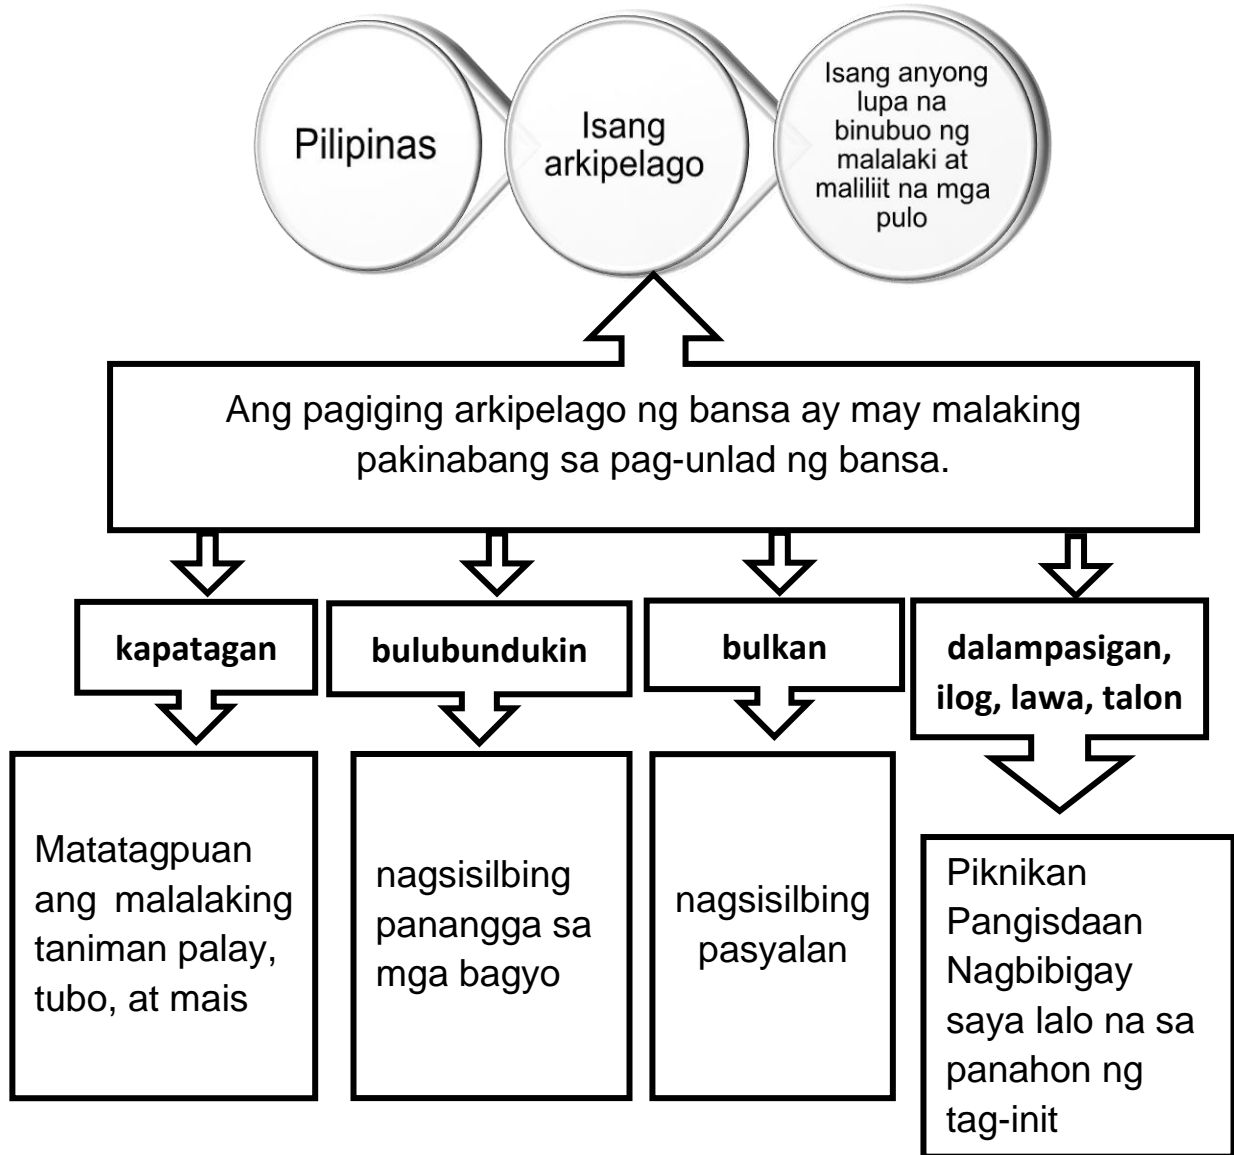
Pilipinas

Isang arkipelago

Isang anyong lupa na binubuo ng malalaki at maliliit na mga pulo

Ang pagiging arkipelago ng bansa ay may malaking pakinabang sa pag-unlad ng bansa.

kapatagan

bulubundukin

bulkan

dalampasigan, ilog, lawa, talon

Matatagpuan ang malalaking taniman palay, tubo, at mais

nagsisilbing panangga sa mga bagyo

nagsisilbing pasyalan

Piknikan
Pangisdaan
Nagbibigay saya lalo na sa panahon ng tag-init